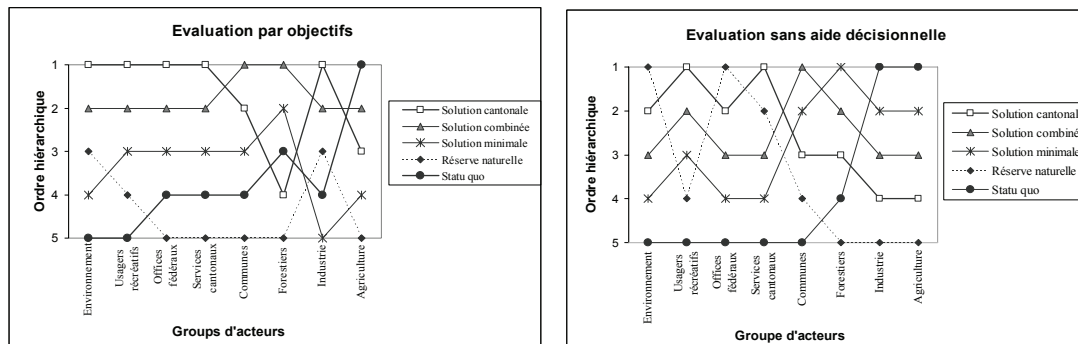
Evaluation par objectifs

Ordre hiérarchique

1
2
3
4
5

Environnement
Usagers récréatifs
Offices fédéraux
Services cantonaux
Communes
Forestiers
Industrie
Agriculture

Groups d'acteurs

Solution cantonale
Solution combinée
Solution minimale
Réserve naturelle
Statu quo

Evaluation sans aide décisionnelle

Ordre hiérarchique

1
2
3
4
5

Environnement
Usagers récréatifs
Offices fédéraux
Services cantonaux
Communes
Forestiers
Industrie
Agriculture

Groupe d'acteurs

Solution cantonal
Solution combiné
Solution minimale
Réserve naturelle
Statu quo